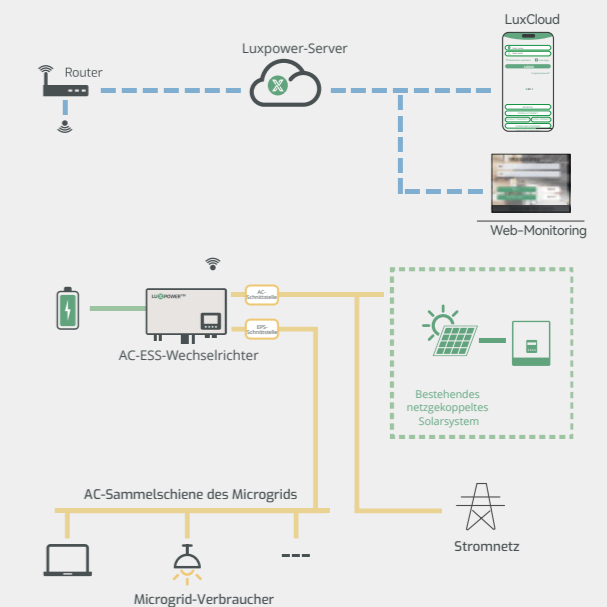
LuxCloud

Luxpower-Server

Router

Web-Monitoring

LUXPOWER

AC-Schnittstelle

EPS-Schnittstelle

AC-ESS-Wechselrichter

Bestehendes netzgekoppeltes Solarsystem

AC-Sammelschiene des Microgrids

Stromnetz

Microgrid-Verbraucher